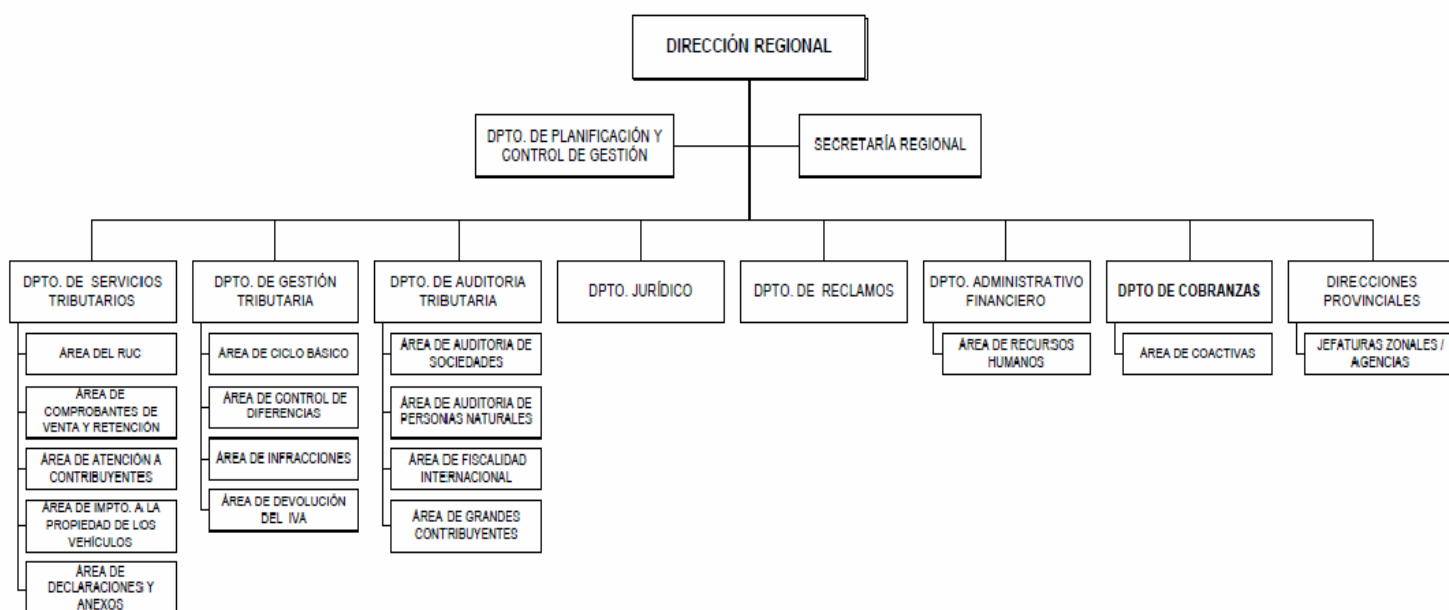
DIRECCIÓN REGIONAL

DPTO. DE PLANIFICACIÓN Y CONTROL DE GESTIÓN

SECRETARÍA REGIONAL

DPTO. DE SERVICIOS TRIBUTARIOS

ÁREA DEL RUC

ÁREA DE COMPROBANTES DE VENTA Y RETENCIÓN

ÁREA DE ATENCIÓN A CONTRIBUYENTES

ÁREA DE IMPTO. A LA PROPIEDAD DE LOS VEHÍCULOS

ÁREA DE DECLARACIONES Y ANEXOS

DPTO. DE GESTIÓN TRIBUTARIA

ÁREA DE CICLO BÁSICO

ÁREA DE CONTROL DE DIFERENCIAS

ÁREA DE INFRACCIONES

ÁREA DE DEVOLUCIÓN DEL IVA

DPTO. DE AUDITORIA TRIBUTARIA

ÁREA DE AUDITORIA DE SOCIEDADES

ÁREA DE AUDITORIA DE PERSONAS NATURALES

ÁREA DE FISCALIDAD INTERNACIONAL

ÁREA DE GRANDES CONTRIBUYENTES

DPTO. JURÍDICO

DPTO. DE RECLAMOS

DPTO. ADMINISTRATIVO FINANCIERO

ÁREA DE RECURSOS HUMANOS

DPTO DE COBRANZAS

ÁREA DE COACTIVAS

DIRECCIONES PROVINCIALES

JEFATURAS ZONALES / AGENCIAS